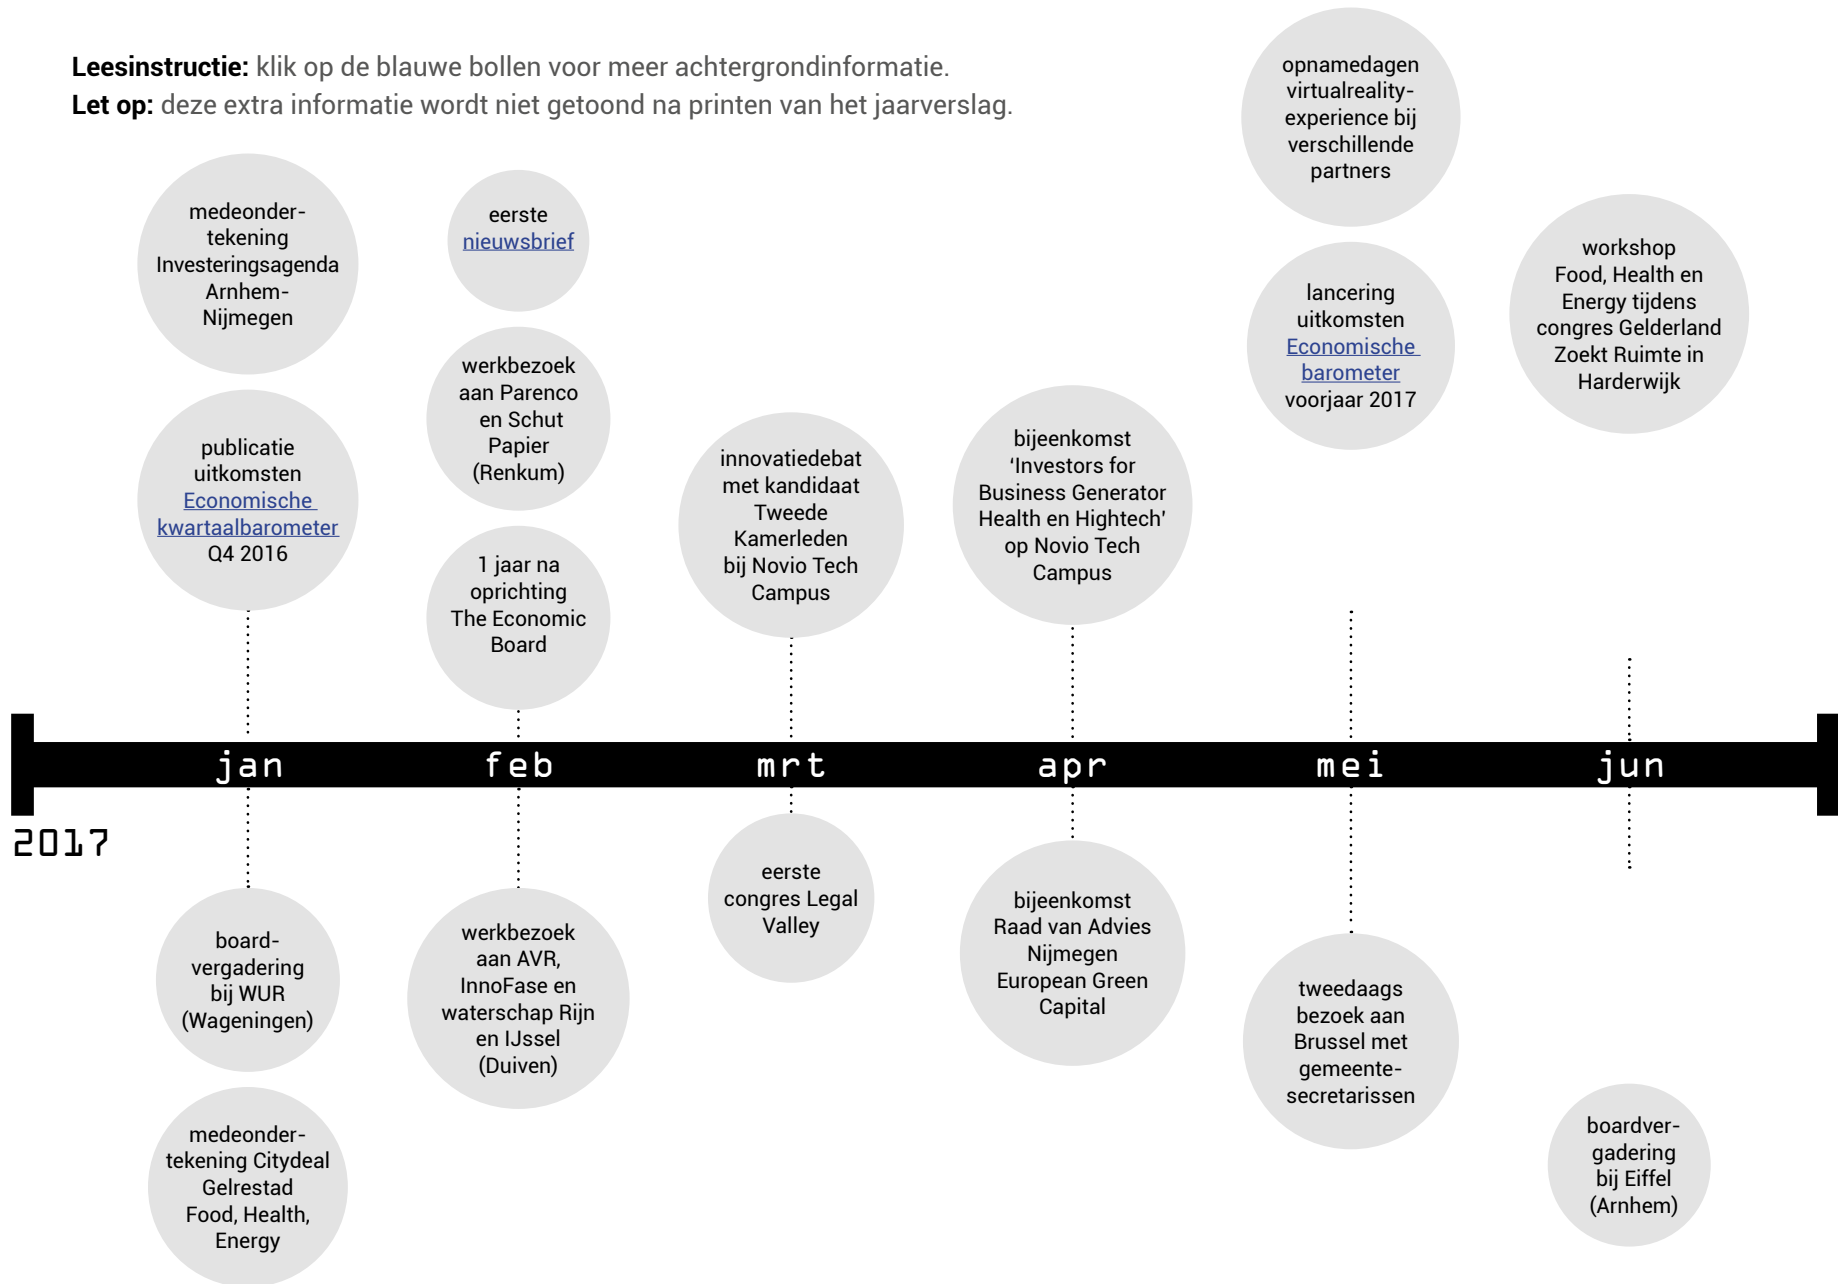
**Leesinstructie:** klik op de blauwe bollen voor meer achtergrondinformatie.
**Let op:** deze extra informatie wordt niet getoond na printen van het jaarverslag.

medeondertekening Investeringsagenda Arnhem-Nijmegen

publicatie uitkomsten Economische kwartaalbarometer Q4 2016

eerste nieuwsbrief

werkbezoek aan Parenco en Schut Papier (Renkum)

1 jaar na oprichting The Economic Board

innovatiedebat met kandidaat Tweede Kamerleden bij Novio Tech Campus

bijeenkomst 'Investors for Business Generator Health en Hightech' op Novio Tech Campus

opnamedagen virtualreality-experience bij verschillende partners

lancering uitkomsten Economische barometer voorjaar 2017

workshop Food, Health en Energy tijdens congres Gelderland Zoekt Ruimte in Harderwijk

jan feb mrt apr mei jun

2017

board-vergadering bij WUR (Wageningen)

medeondertekening Citydeal Gelrestad Food, Health, Energy

werkbezoek aan AVR, InnoFase en waterschap Rijn en IJssel (Duiven)

eerste congres Legal Valley

bijeenkomst Raad van Advies Nijmegen European Green Capital

tweedaags bezoek aan Brussel met gemeente-secretarissen

boardvergadering bij Eiffel (Arnhem)